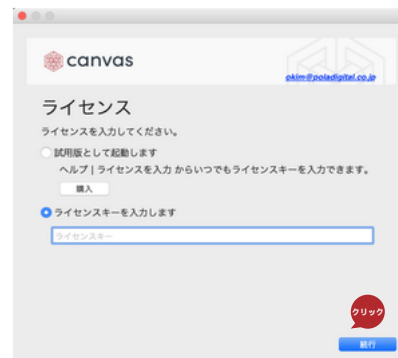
canvas

okim@poladigital.co.jp

ライセンス

ライセンスを入力してください。

試用版として起動します

ヘルプ | ライセンスを入力 からいつでもライセンスキーを入力できます。

購入

ライセンスキーを入力します

ライセンスキー

クリック

続行